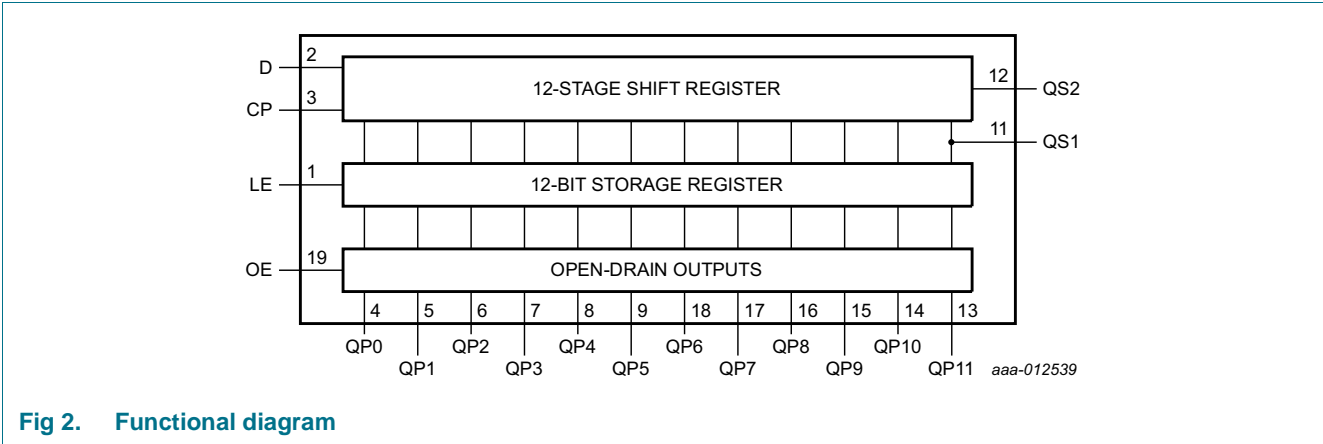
D 2
CP 3
12-STAGE SHIFT REGISTER
12 QS2
11 QS1
LE 1
12-BIT STORAGE REGISTER
OE 19
OPEN-DRAIN OUTPUTS
4 5 6 7 8 9 18 17 16 15 14 13
QP0 QP1 QP2 QP3 QP4 QP5 QP6 QP7 QP8 QP9 QP10 QP11
aaa-012539

Fig 2. Functional diagram